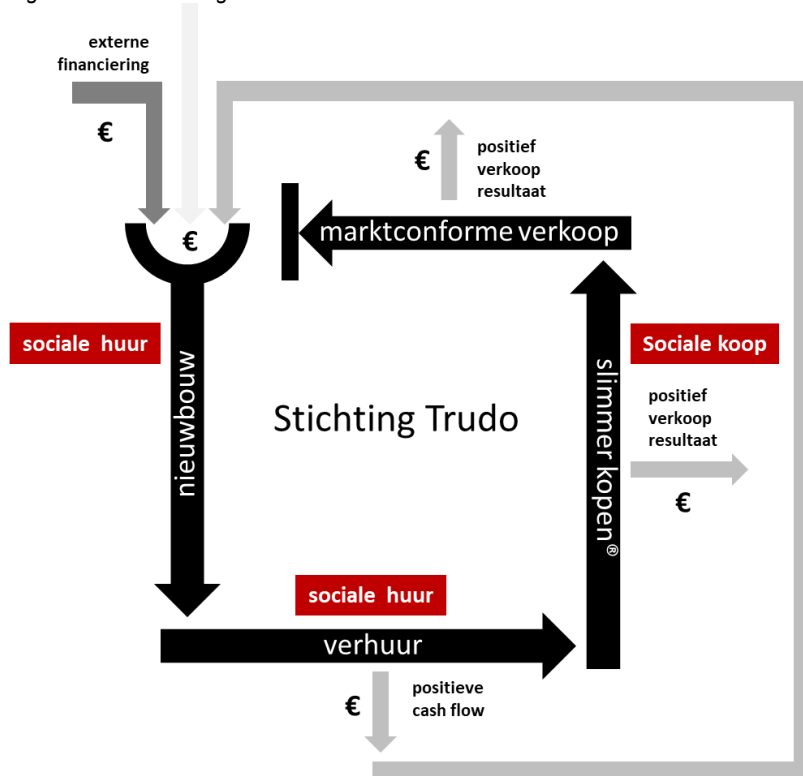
externe financiering

€

€

positief verkoop resultaat

€

marktconforme verkoop

sociale huur

nieuwbouw

Stichting Trudo

slimmer kopen®

Sociale koop

positief verkoop resultaat

€

sociale huur

verhuur

€

positieve cash flow